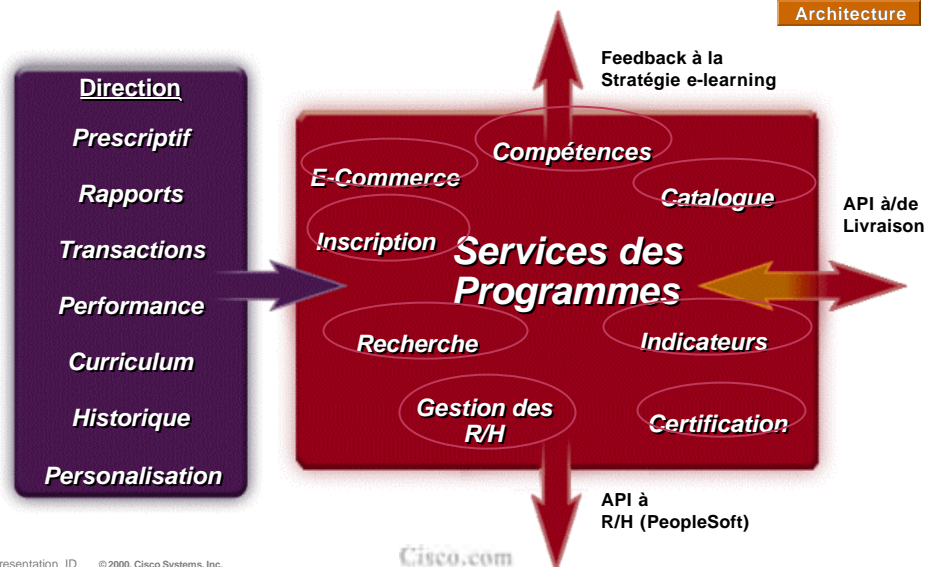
Architecture

Feedback à la Stratégie e-learning

Direction

Prescriptif

Rapports

Transactions

Performance

Curriculum

Historique

Personalisation

Compétences

E-Commerce

Catalogue

Inscription

Services des Programmes

API à/de Livraison

Recherche

Indicateurs

Gestion des R/H

Certification

API à R/H (PeopleSoft)

resentation_ID © 2000, Cisco Systems, Inc.

Cisco.com